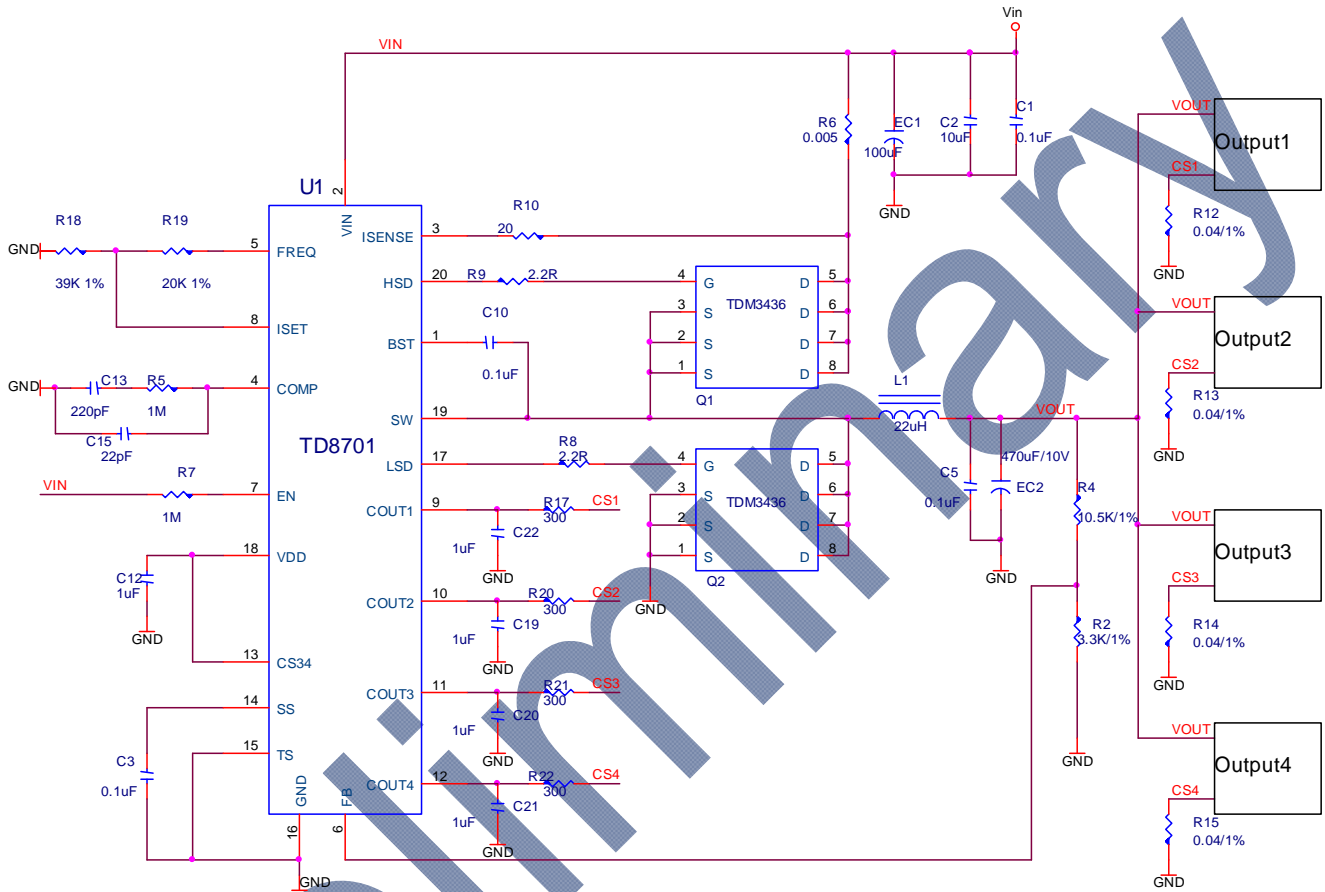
Vin
VIN
R6
0.005
EC1
100uF
C2
10uF
C1
0.1uF
GND
U1
2
VIN
R18
R19
R10
3
ISENSE
20
GND
5
FREQ
39K 1%
20K 1%
HSD
20
R9
2.2R
4
G
D
5
TDM3436
3
S
D
6
8
ISET
2
S
D
7
C10
BST
1
1
S
D
8
0.1uF
Q1
GND
C13
R5
4
COMP
220pF
1M
L1
C15
22pF
TD8701
SW
19
22uH
VOUT
R8
LSD
17
2.2R
4
G
D
5
R7
470uF/10V
VIN
7
EN
3
S
D
6
1M
TDM3436
C5
EC2
COUT1
9
R17
CS1
2
S
D
7
0.1uF
R4
300
10.5K/1%
C22
1uF
1
S
D
8
18
VDD
GND
Q2
C12
1uF
GND
GND
COUT2
10
R20
CS2
GND
300
R2
3.3K/1%
C19
1uF
13
CS34
GND
COUT3
11
R21
CS3
14
SS
300
C20
1uF
15
TS
GND
C3
GND
0.1uF
COUT4
12
R22
CS4
300
C21
1uF
GND
FB
16
6
GND
GND
VOUT
Output1
CS1
R12
0.04/1%
GND
VOUT
Output2
CS2
R13
0.04/1%
GND
VOUT
Output3
CS3
R14
0.04/1%
GND
VOUT
Output4
CS4
R15
0.04/1%
GND
Preliminary